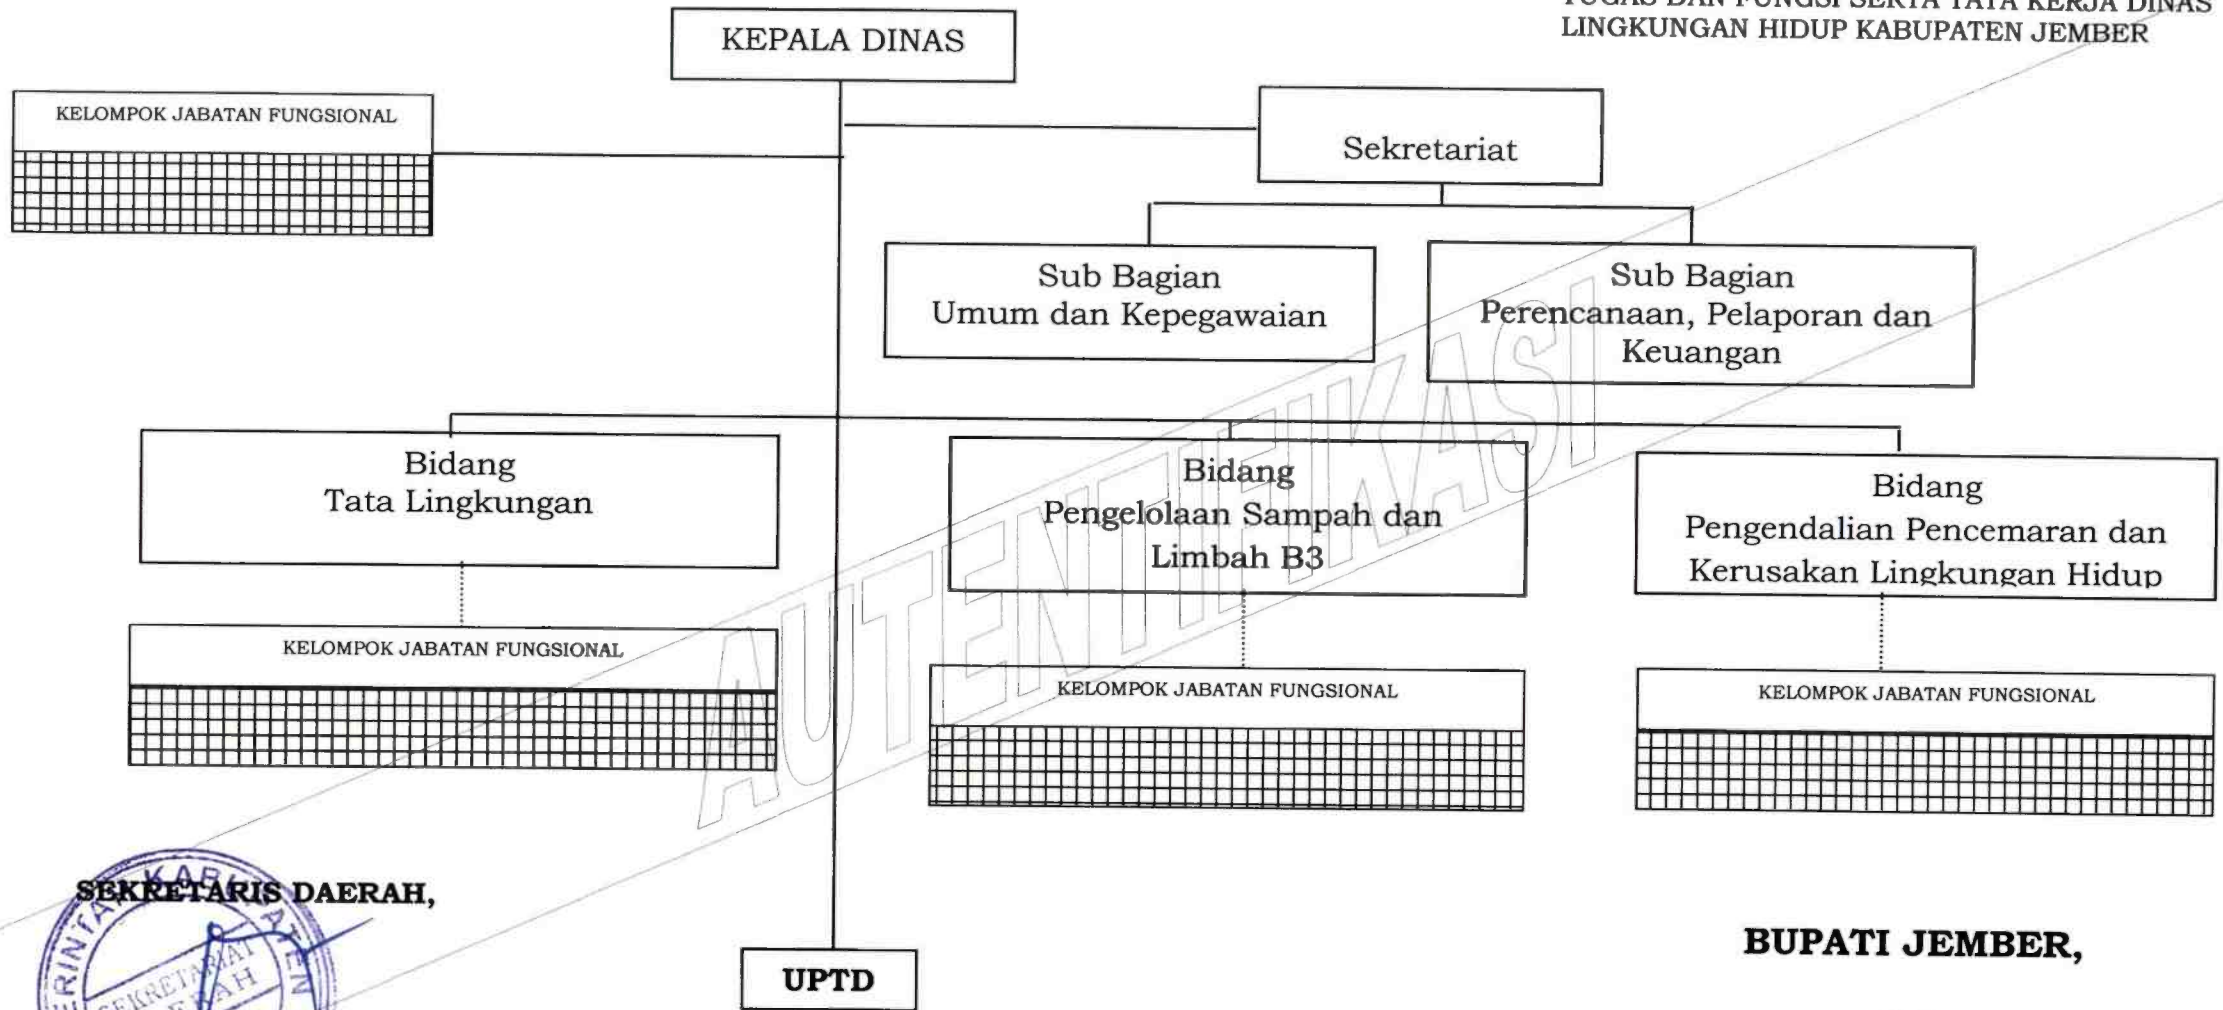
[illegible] DAN FUNGSI SERTA TATA KERJA DINAS LINGKUNGAN HIDUP KABUPATEN JEMBER

KEPALA DINAS

KELOMPOK JABATAN FUNGSIONAL

Sekretariat

Sub Bagian Umum dan Kepegawaian

Sub Bagian Perencanaan, Pelaporan dan Keuangan

Bidang Tata Lingkungan

Bidang Pengelolaan Sampah dan Limbah B3

Bidang Pengendalian Pencemaran dan Kerusakan Lingkungan Hidup

KELOMPOK JABATAN FUNGSIONAL

KELOMPOK JABATAN FUNGSIONAL

KELOMPOK JABATAN FUNGSIONAL

AUTENTIKASI

SEKRETARIS DAERAH,

UPTD

BUPATI JEMBER,

KAB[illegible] SEKRETARIAT DAERAH